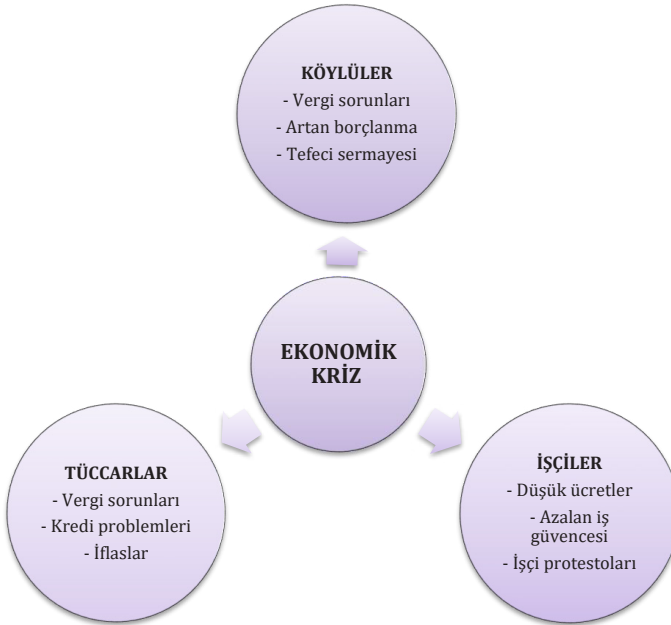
KÖYLÜLER
- Vergi sorunları
- Artan borçlanma
- Tefeci sermayesi

EKONOMİK KRİZ

TÜCCARLAR
- Vergi sorunları
- Kredi problemleri
- İflaslar

İŞÇİLER
- Düşük ücretler
- Azalan iş güvencesi
- İşçi protestoları